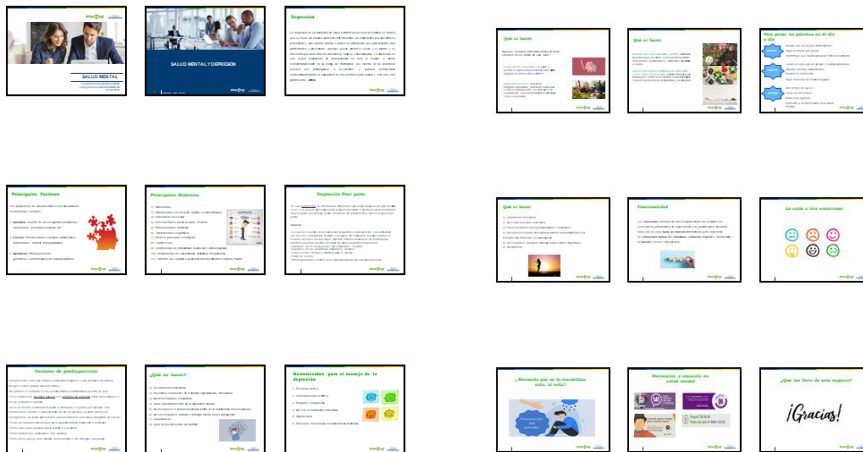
SALUD MENTAL

SALUD MENTAL Y DEPRESIÓN

Depresión

Principales Factores

Principales Síntomas

Depresión Post parto

Factores de predisposición

¿Qué es Sanar?

Herramientas para el manejo de la depresión

Qué es Sanar

Qué es Sanar

Para poner en práctica en el día a día

Qué es Sanar

Emocionalidad

Se vale a tus emociones

¡Recuerda que no te encuentras sola, ni solo!

Prevención y atención en salud mental

¿Qué me llevo de este espacio?

¡Gracias!